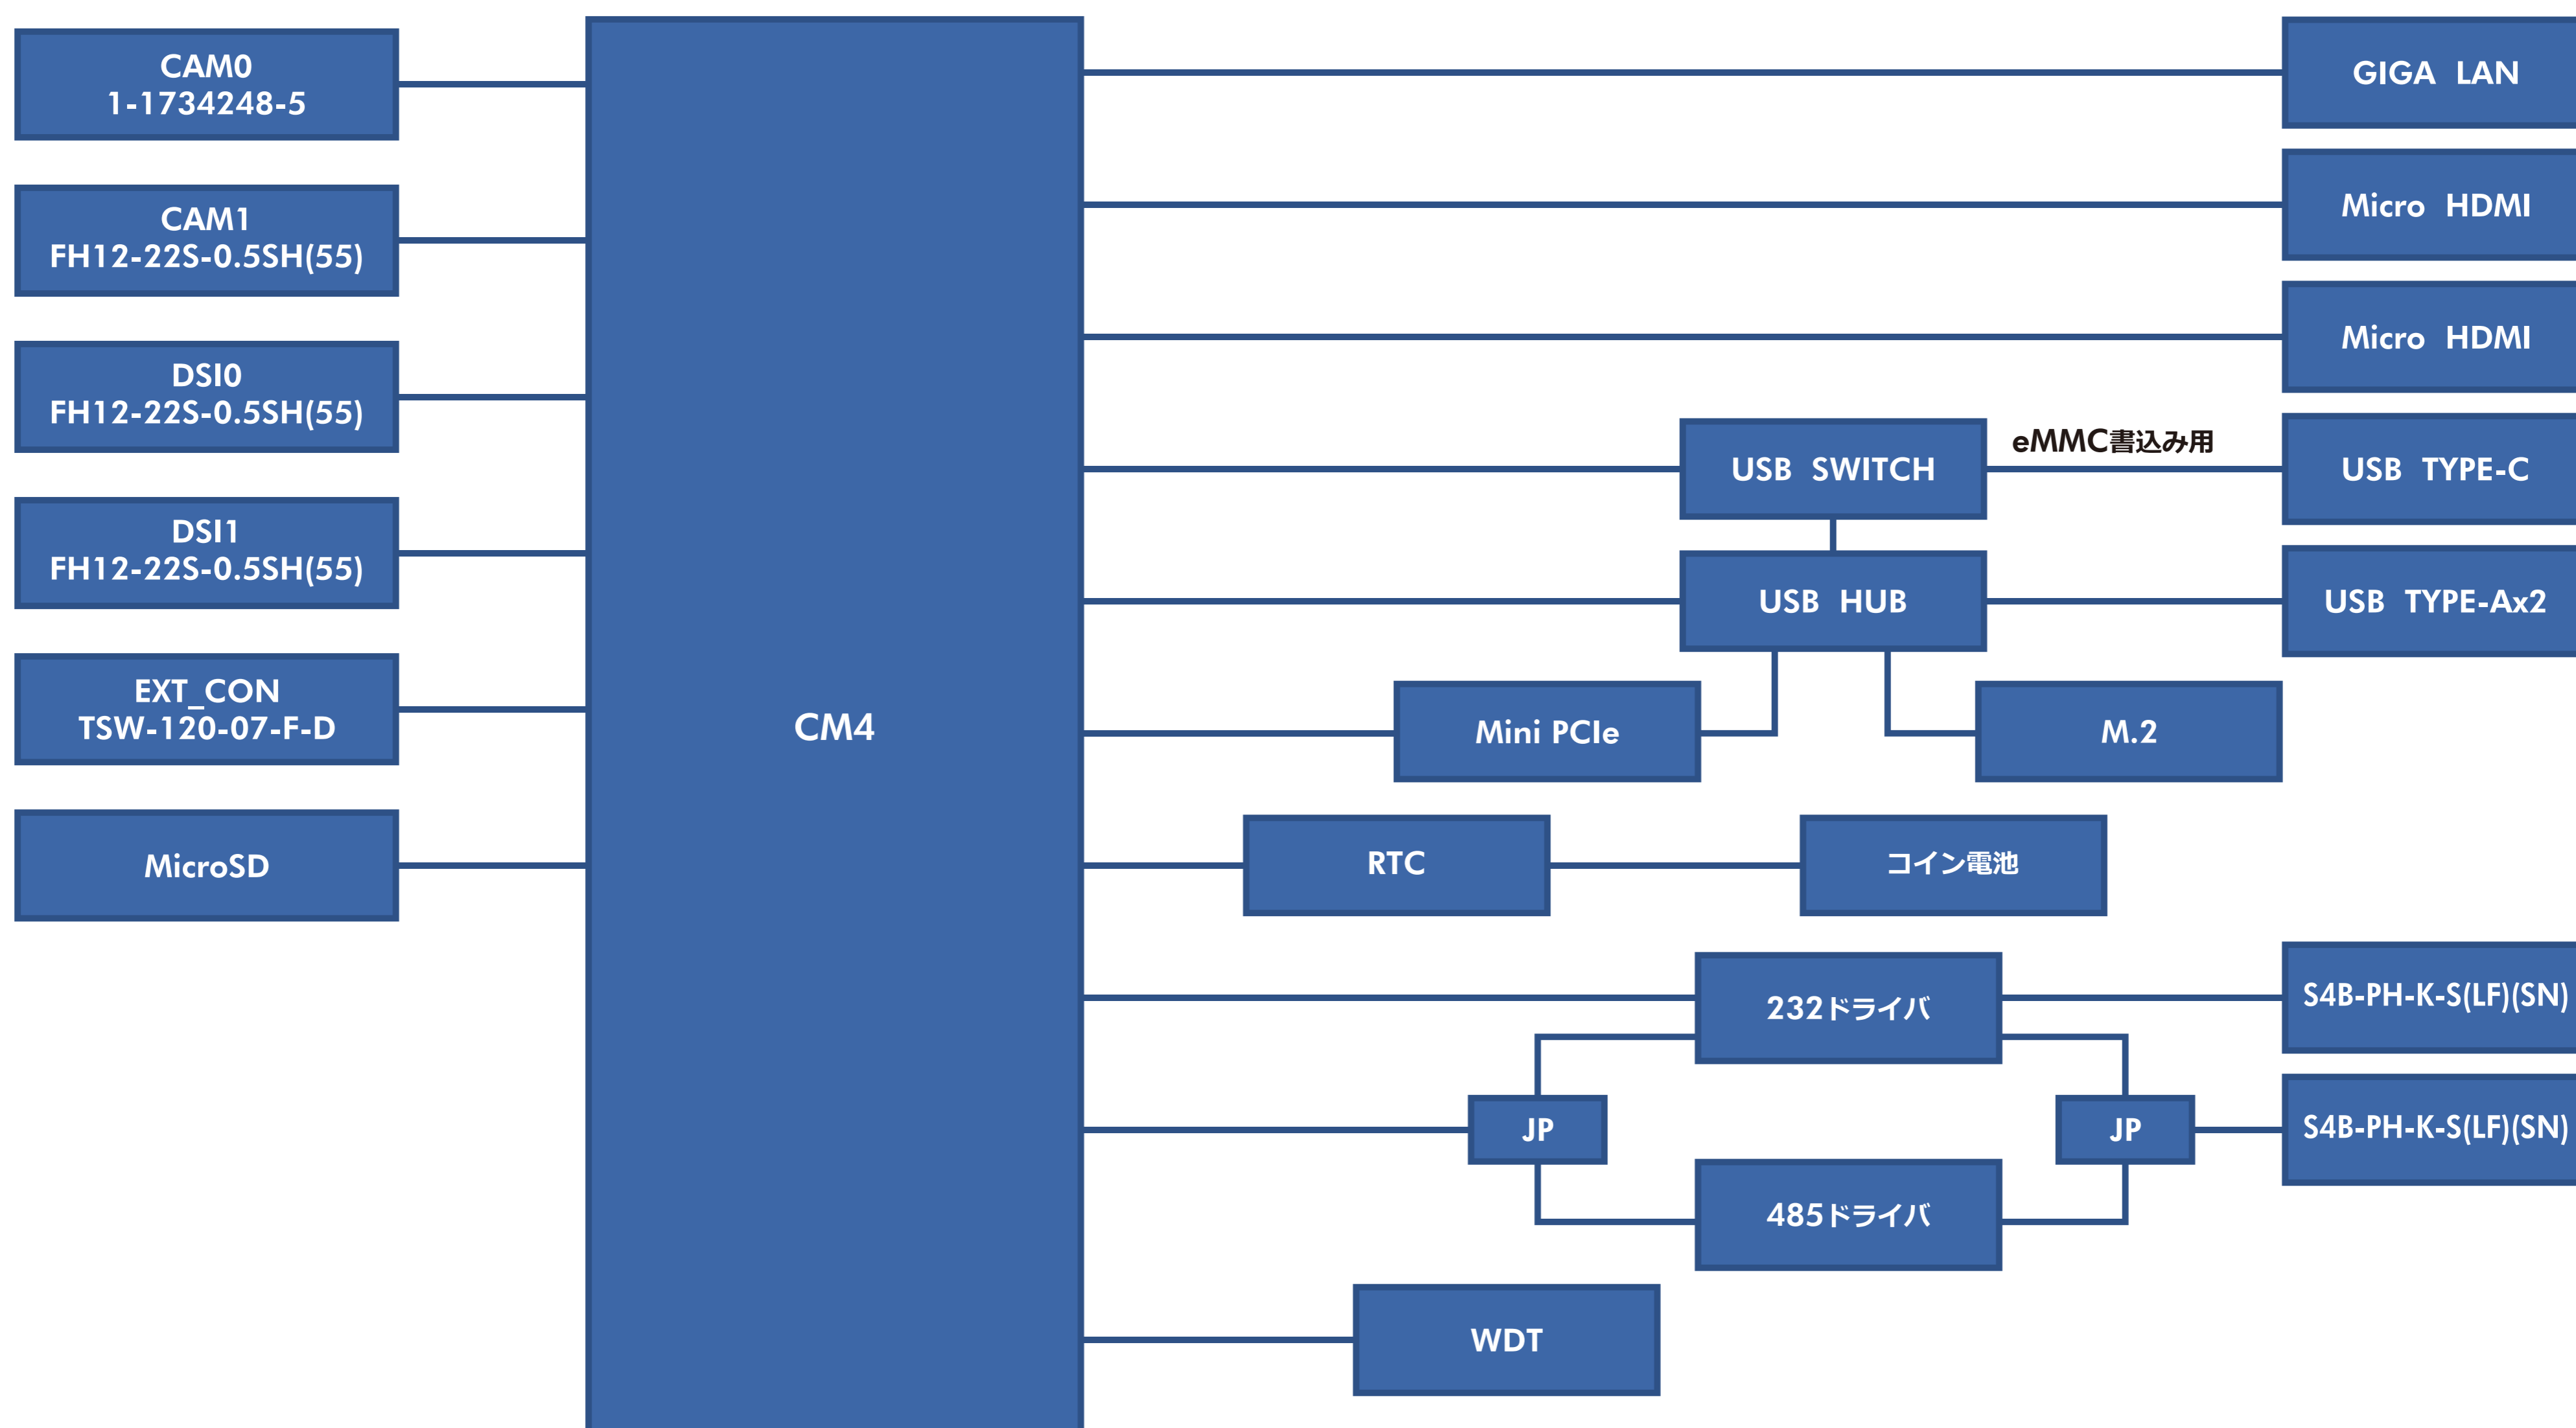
CAM0
1-1734248-5

CAM1
FH12-22S-0.5SH(55)

DSI0
FH12-22S-0.5SH(55)

DSI1
FH12-22S-0.5SH(55)

EXT_CON
TSW-120-07-F-D

MicroSD

CM4

GIGA LAN

Micro HDMI

Micro HDMI

USB SWITCH

eMMC書込み用

USB TYPE-C

USB HUB

USB TYPE-Ax2

Mini PCIe

M.2

RTC

コイン電池

232ドライバ

S4B-PH-K-S(LF)(SN)

JP

JP

S4B-PH-K-S(LF)(SN)

485ドライバ

WDT